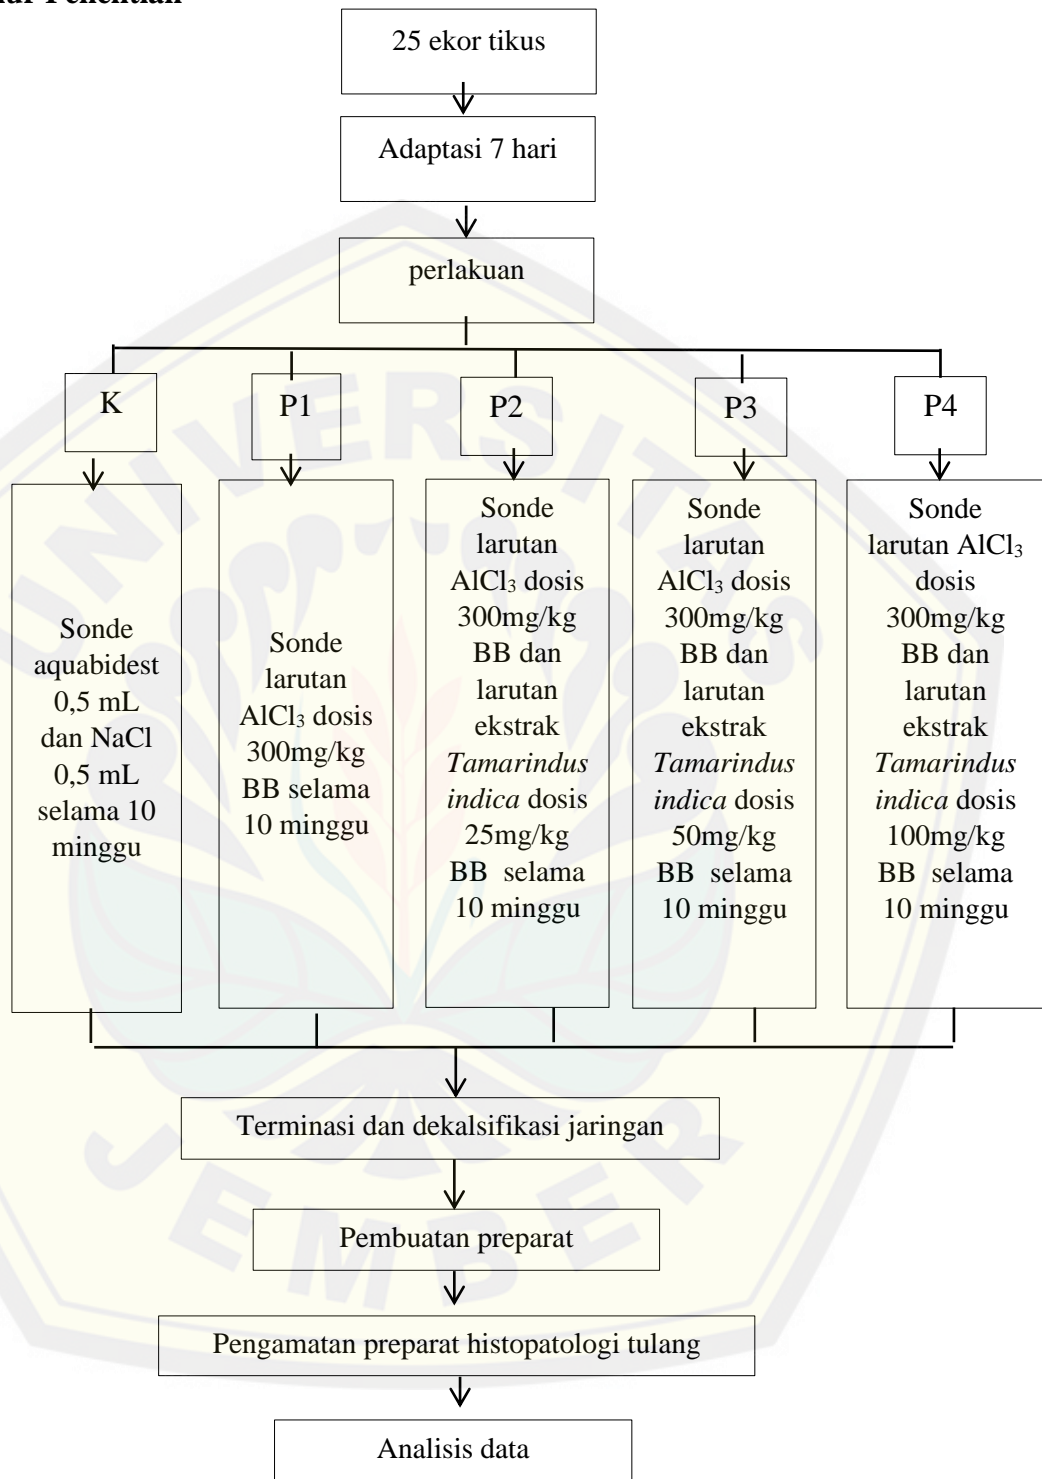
ur Penelitian

25 ekor tikus

Adaptasi 7 hari

perlakuan

K

P1

P2

P3

P4

Sonde aquabidest 0,5 mL dan NaCl 0,5 mL selama 10 minggu

Sonde larutan $AlCl_3$ dosis 300mg/kg BB selama 10 minggu

Sonde larutan $AlCl_3$ dosis 300mg/kg BB dan larutan ekstrak *Tamarindus indica* dosis 25mg/kg BB selama 10 minggu

Sonde larutan $AlCl_3$ dosis 300mg/kg BB dan larutan ekstrak *Tamarindus indica* dosis 50mg/kg BB selama 10 minggu

Sonde larutan $AlCl_3$ dosis 300mg/kg BB dan larutan ekstrak *Tamarindus indica* dosis 100mg/kg BB selama 10 minggu

Terminasi dan dekalsifikasi jaringan

Pembuatan preparat

Pengamatan preparat histopatologi tulang

Analisis data